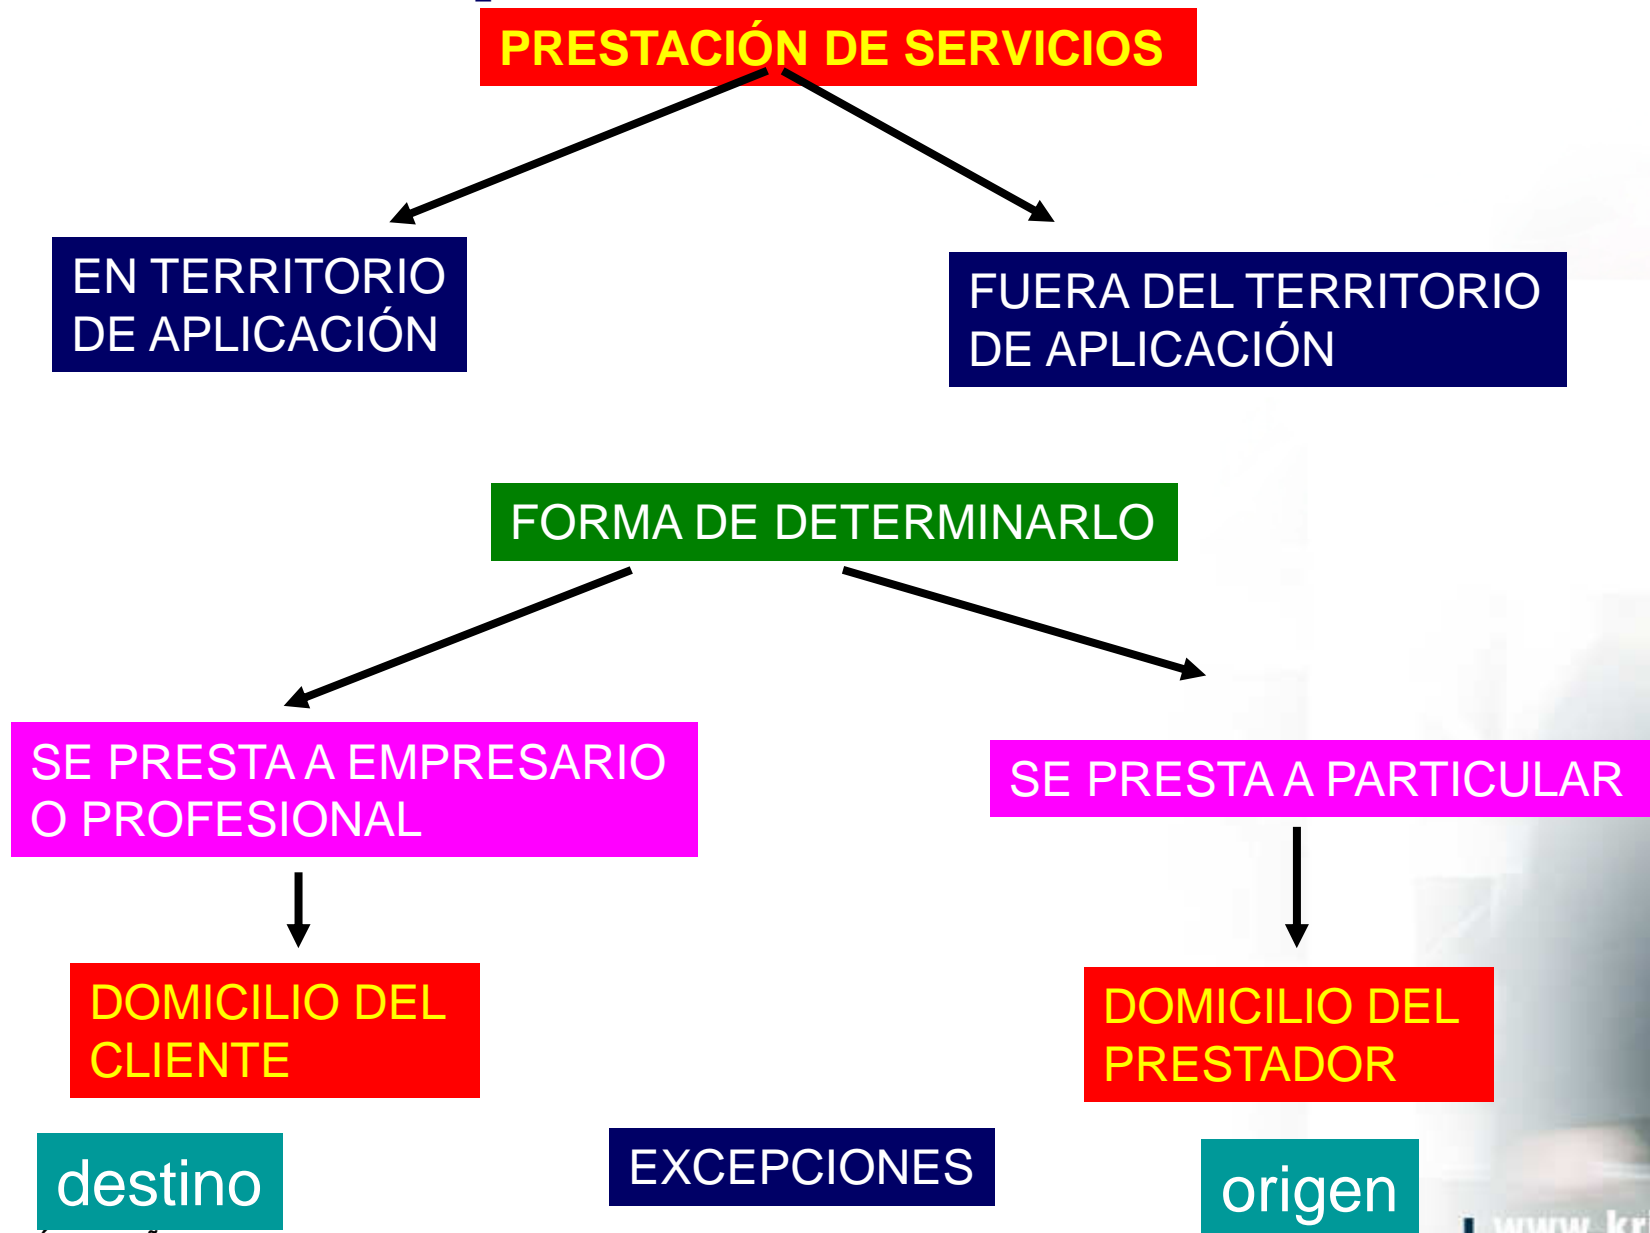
PRESTACIÓN DE SERVICIOS

EN TERRITORIO DE APLICACIÓN

FUERA DEL TERRITORIO DE APLICACIÓN

FORMA DE DETERMINARLO

SE PRESTA A EMPRESARIO O PROFESIONAL

SE PRESTA A PARTICULAR

DOMICILIO DEL CLIENTE

DOMICILIO DEL PRESTADOR

destino

EXCEPCIONES

origen

www.kr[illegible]